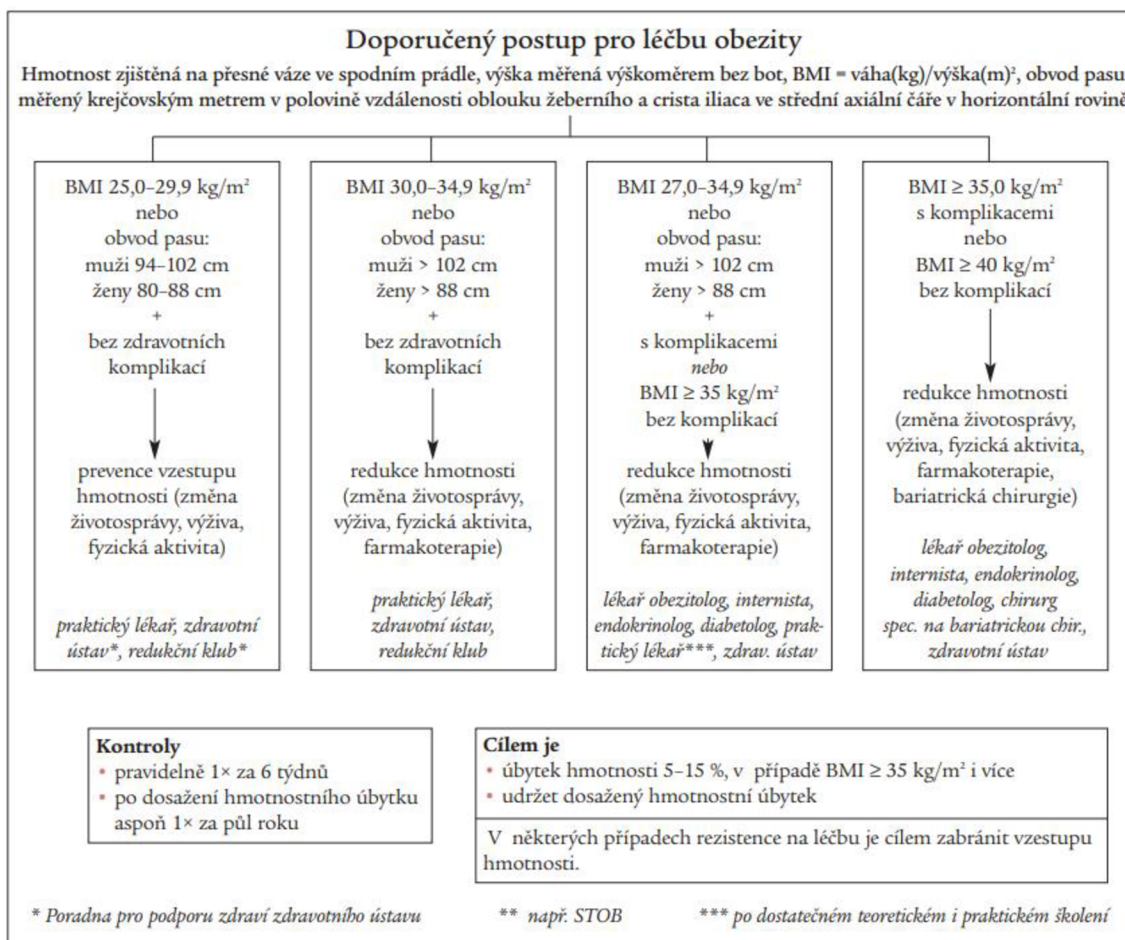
Doporučený postup pro léčbu obezity

Hmotnost zjištěná na přesné váze ve spodním prádle, výška měřená výškoměrem bez bot, BMI = váha(kg)/výška(m)$^2$, obvod pasu měřený krejčovským metrem v polovině vzdálenosti oblouku žeberního a crista iliaca ve střední axiální čáře v horizontální rovině

BMI 25,0–29,9 kg/m$^2$ nebo obvod pasu: muži 94–102 cm ženy 80–88 cm + bez zdravotních komplikací

prevence vzestupu hmotnosti (změna životosprávy, výživa, fyzická aktivita)

praktický lékař, zdravotní ústav*, redukční klub*

BMI 30,0–34,9 kg/m$^2$ nebo obvod pasu: muži > 102 cm ženy > 88 cm + bez zdravotních komplikací

redukce hmotnosti (změna životosprávy, výživa, fyzická aktivita, farmakoterapie)

praktický lékař, zdravotní ústav, redukční klub

BMI 27,0–34,9 kg/m$^2$ nebo obvod pasu: muži > 102 cm ženy > 88 cm + s komplikacemi nebo BMI ≥ 35 kg/m$^2$ bez komplikací

redukce hmotnosti (změna životosprávy, výživa, fyzická aktivita, farmakoterapie)

lékař obezitolog, internista, endokrinolog, diabetolog, praktický lékař***, zdrav. ústav

BMI ≥ 35,0 kg/m$^2$ s komplikacemi nebo BMI ≥ 40 kg/m$^2$ bez komplikací

redukce hmotnosti (změna životosprávy, výživa, fyzická aktivita, farmakoterapie, bariatrická chirurgie)

lékař obezitolog, internista, endokrinolog, diabetolog, chirurg spec. na bariatrickou chir., zdravotní ústav

Kontroly
• pravidelně 1× za 6 týdnů
• po dosažení hmotnostního úbytku aspoň 1× za půl roku

Cílem je
• úbytek hmotnosti 5–15 %, v případě BMI ≥ 35 kg/m$^2$ i více
• udržet dosažený hmotnostní úbytek

V některých případech rezistence na léčbu je cílem zabránit vzestupu hmotnosti.

* Poradna pro podporu zdraví zdravotního ústavu ** např. STOB *** po dostatečném teoretickém i praktickém školení